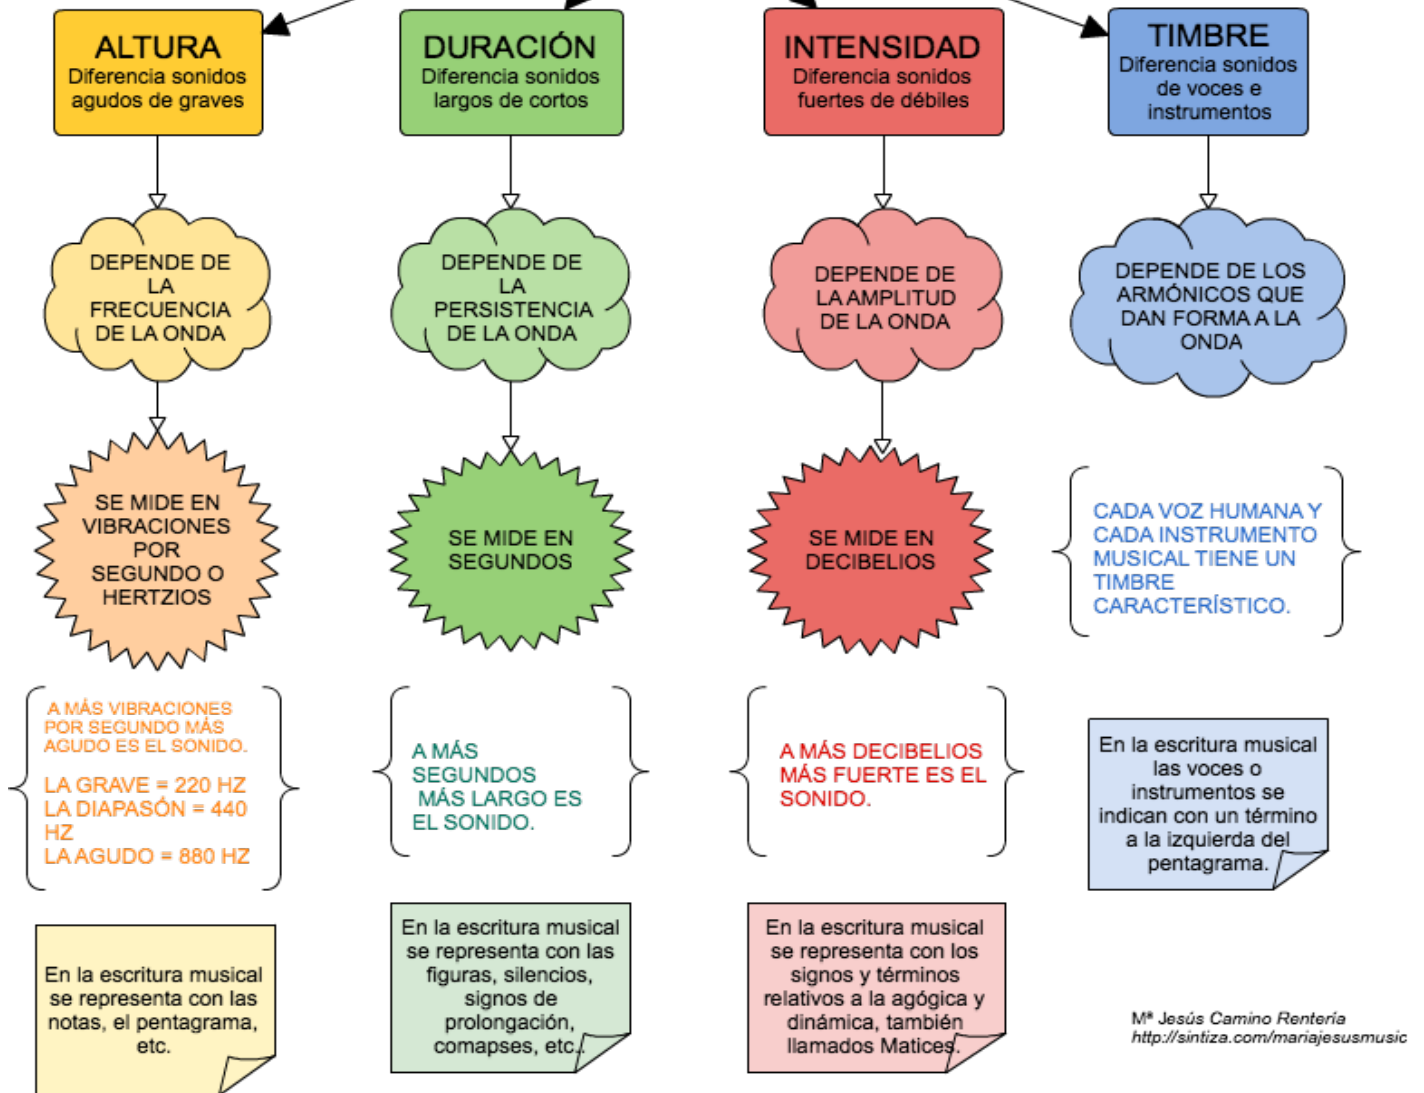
ALTURA
Diferencia sonidos agudos de graves

DURACIÓN
Diferencia sonidos largos de cortos

INTENSIDAD
Diferencia sonidos fuertes de débiles

TIMBRE
Diferencia sonidos de voces e instrumentos

DEPENDE DE LA FRECUENCIA DE LA ONDA

DEPENDE DE LA PERSISTENCIA DE LA ONDA

DEPENDE DE LA AMPLITUD DE LA ONDA

DEPENDE DE LOS ARMÓNICOS QUE DAN FORMA A LA ONDA

SE MIDE EN VIBRACIONES POR SEGUNDO O HERTZIOS

SE MIDE EN SEGUNDOS

SE MIDE EN DECIBELIOS

CADA VOZ HUMANA Y CADA INSTRUMENTO MUSICAL TIENE UN TIMBRE CARACTERÍSTICO.

A MÁS VIBRACIONES POR SEGUNDO MÁS AGUDO ES EL SONIDO.

LA GRAVE = 220 HZ
LA DIAPASÓN = 440 HZ
LA AGUDO = 880 HZ

A MÁS SEGUNDOS MÁS LARGO ES EL SONIDO.

A MÁS DECIBELIOS MÁS FUERTE ES EL SONIDO.

En la escritura musical las voces o instrumentos se indican con un término a la izquierda del pentagrama.

En la escritura musical se representa con las notas, el pentagrama, etc.

En la escritura musical se representa con las figuras, silencios, signos de prolongación, comapses, etc.

En la escritura musical se representa con los signos y términos relativos a la agógica y dinámica, también llamados Matices.

Mª Jesús Camino Rentería
http://sintiza.com/mariajesusmusic